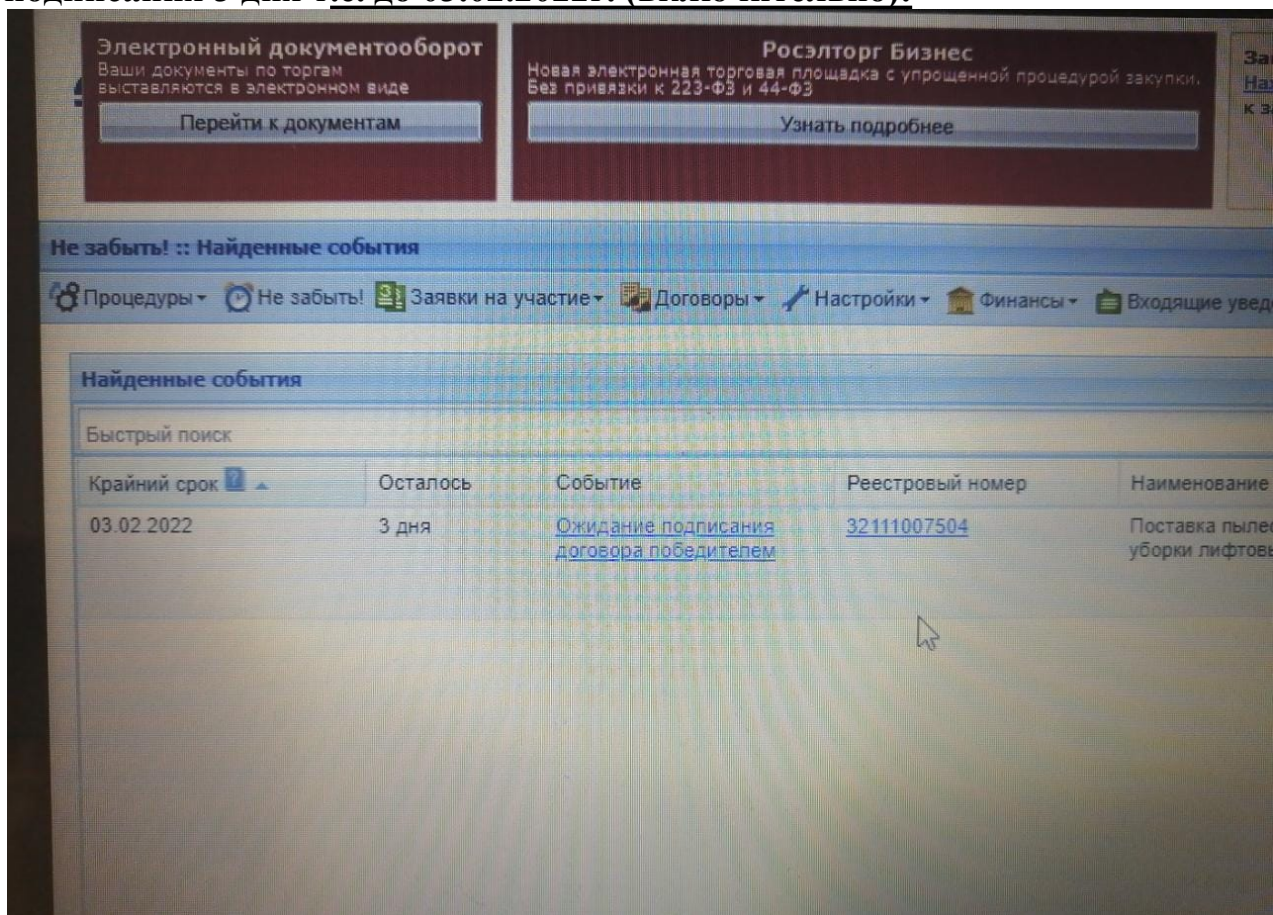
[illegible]

Электронный документооборот
Ваши документы по торгам выставляются в электронном виде
Перейти к документам

Росэлторг Бизнес
Новая электронная торговая площадка с упрощенной процедурой закупки. Без привязки к 223-ФЗ и 44-ФЗ
Узнать подробнее

За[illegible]
На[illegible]
к з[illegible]

Не забыть! :: Найденные события

Процедуры ▾ Не забыть! Заявки на участие ▾ Договоры ▾ Настройки ▾ Финансы ▾ Входящие уве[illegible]

Найденные события

Быстрый поиск

| Крайний срок | Осталось | Событие | Реестровый номер | Наименование |
|---|---|---|---|---|
| 03.02.2022 | 3 дня | Ожидание подписания договора победителем | 32111007504 | Поставка пыле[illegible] уборки лифтов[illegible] |